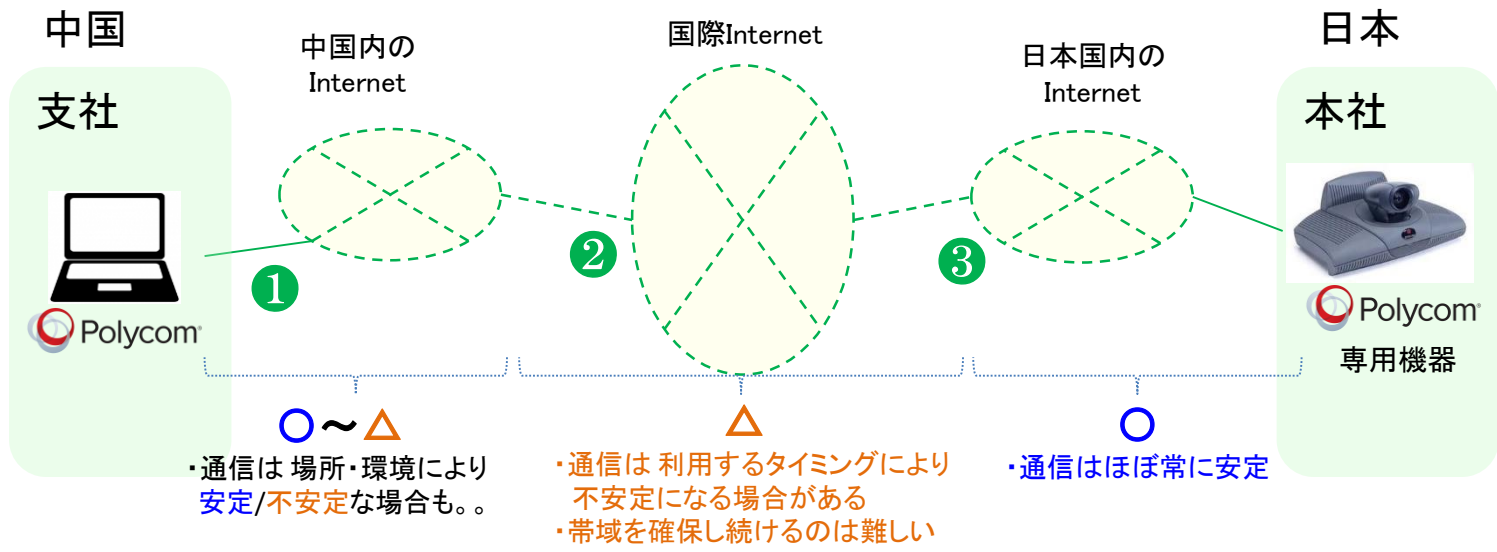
中国

支社

中国内の Internet

国際Internet

日本国内の Internet

日本

本社

❶

❷

❸

Polycom

Polycom

専用機器

○〜△

・通信は 場所・環境により 安定/不安定な場合も。。

△

・通信は 利用するタイミングにより 不安定になる場合がある

・帯域を確保し続けるのは難しい

○

・通信はほぼ常に安定